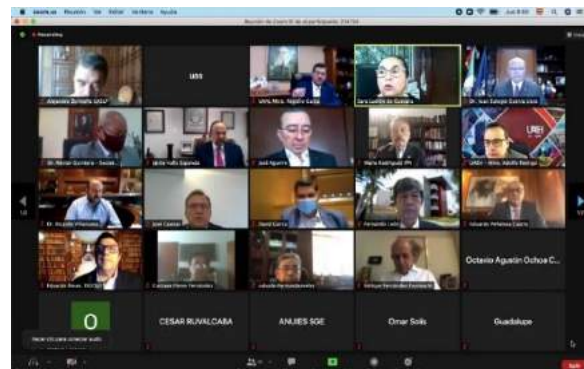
zoom.us Reunión Ver Ventana Ayuda

Reunión de Zoom ID de seguimiento: 274 704

UAS

Alejandro Zermeño UADY

UNISON

Mtro. Rogelio Garza

Sara Ladrón de Guevara

Dr. Juan Eulogio Guerra Liera

Dr. Héctor Gurdiel

Jaime Valls Esponda

José Aguirre

Mario Rodríguez IPN

UAEH - Mtro. Adolfo Pontigo

Dr. Ricardo Villanueva

José Castillo

Rene Garza

Fernando León

Eduardo Peñaloza Castro

Eduardo Reyes

Octavio Agustín Ochoa C...

O

CESAR RUVALCABA

ANUIES SGE

Omar Solís

Guadalupe

Haga clic para conectar audio

Salir